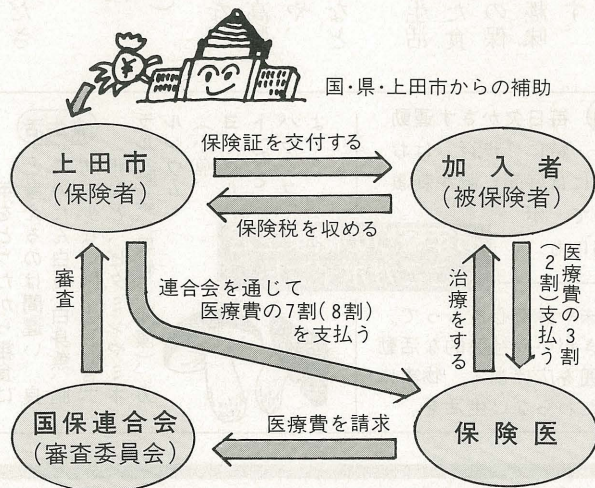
¥

国・県・上田市からの補助

上田市
（保険者）

保険証を交付する

保険税を収める

加入者
（被保険者）

医療費の3割（2割）支払う

治療をする

審査

連合会を通じて
医療費の7割（8割）
を支払う

国保連合会
（審査委員会）

医療費を請求

保険医